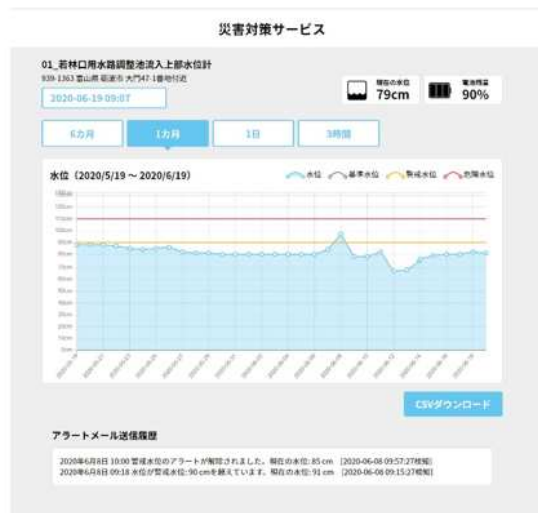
災害対策サービス

01_若林口用水路調整池流入上部水位計
939-1363 富山県 砺波市 大門47-1番地付近

2020-06-19 09:07

現在の水位 79cm

電池残量 90%

6カ月 1カ月 1日 3時間

水位（2020/5/19 ～ 2020/6/19）

水位 基準水位 警戒水位 危険水位

CSVダウンロード

アラートメール送信履歴

2020年6月8日 10:00 警戒水位のアラートが解除されました。現在の水位: 85 cm [2020-06-08 09:57:27検知]
2020年6月8日 09:18 水位が警戒水位: 90 cmを超えています。現在の水位: 91 cm [2020-06-08 09:15:27検知]